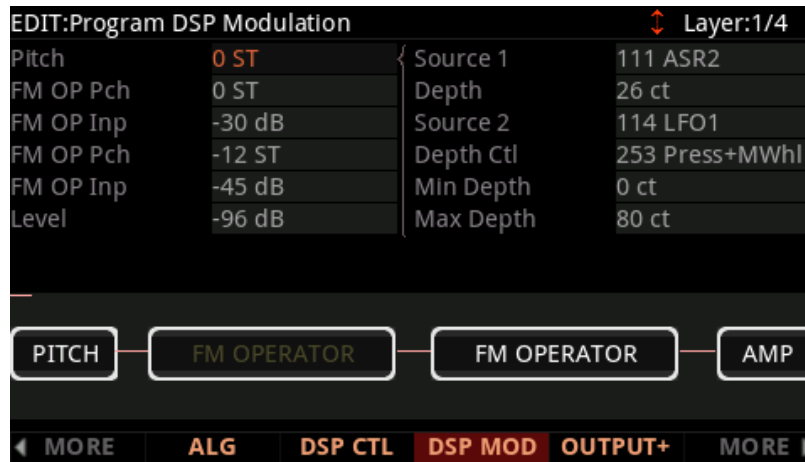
EDIT:Program DSP Modulation Layer:1/4

| Pitch | 0 ST | Source 1 | 111 ASR2 |
|---|---|---|---|
| FM OP Pch | 0 ST | Depth | 26 ct |
| FM OP Inp | -30 dB | Source 2 | 114 LFO1 |
| FM OP Pch | -12 ST | Depth Ctl | 253 Press+MWhl |
| FM OP Inp | -45 dB | Min Depth | 0 ct |
| Level | -96 dB | Max Depth | 80 ct |

PITCH FM OPERATOR FM OPERATOR AMP

◀ MORE ALG DSP CTL DSP MOD OUTPUT+ MORE ▶